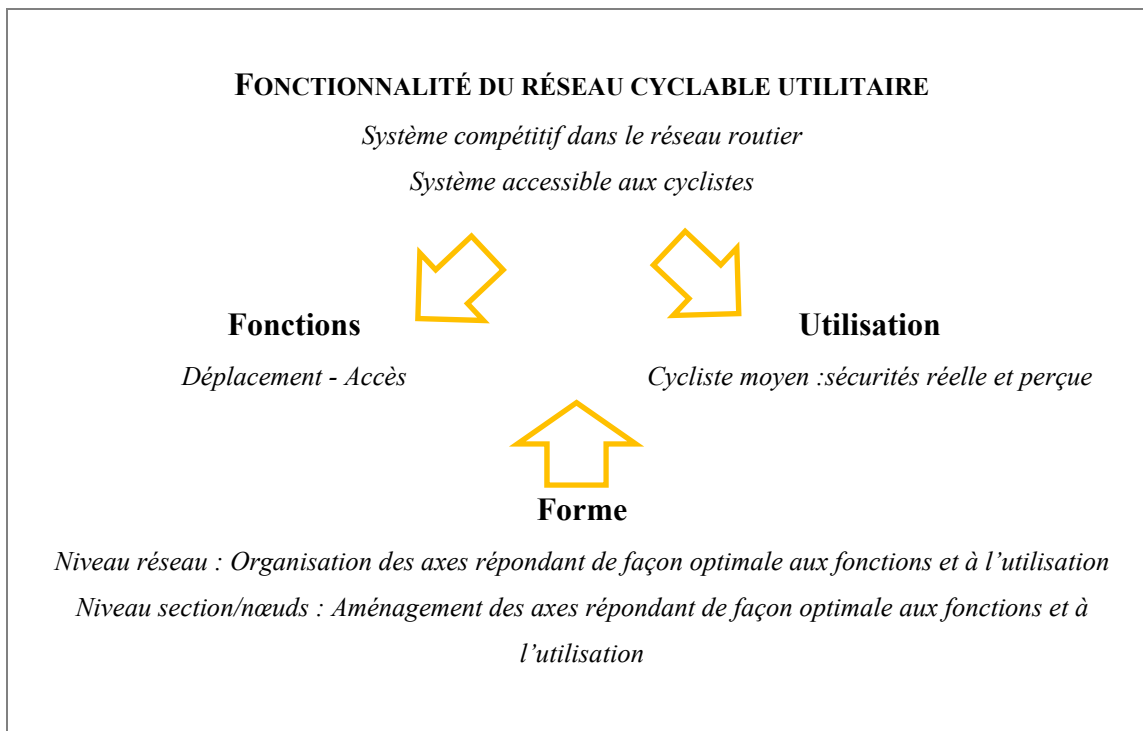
FONCTIONNALITÉ DU RÉSEAU CYCLABLE UTILITAIRE

Système compétitif dans le réseau routier

Système accessible aux cyclistes

Fonctions

Déplacement - Accès

Utilisation

Cycliste moyen :sécurités réelle et perçue

Forme

Niveau réseau : Organisation des axes répondant de façon optimale aux fonctions et à l'utilisation

Niveau section/nœuds : Aménagement des axes répondant de façon optimale aux fonctions et à l'utilisation